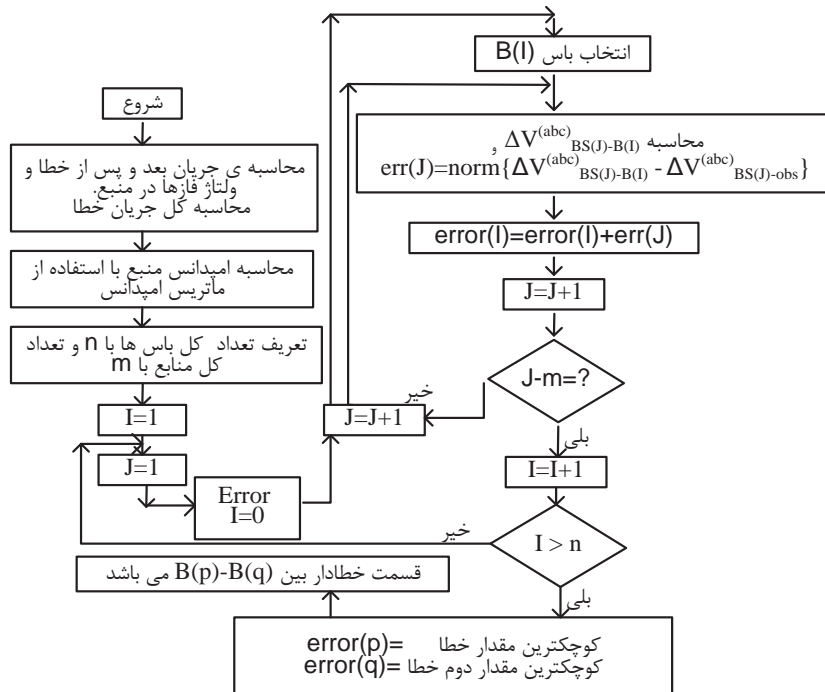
شروع

محاسبه ی جریان بعد و پس از خطا و ولتاژ فازها در منبع. محاسبه کل جریان خطا

محاسبه امپدانس منبع با استفاده از ماتریس امپدانس

تعریف تعداد کل باس ها با n و تعداد کل منابع با m

I=1

J=1

Error I=0

انتخاب باس B(I)

محاسبه $\Delta V^{(abc)}_{BS(J)-B(I)}$ و
$err(J)=norm\{\Delta V^{(abc)}_{BS(J)-B(I)} - \Delta V^{(abc)}_{BS(J)-obs}\}$

error(I)=error(I)+err(J)

J=J+1

J-m=?

خیر

J=J+1

بلی

I=I+1

I > n

خیر

بلی

قسمت خطادار بین B(p)-B(q) می باشد

error(p)= کوچکترین مقدار خطا
error(q)= کوچکترین مقدار دوم خطا